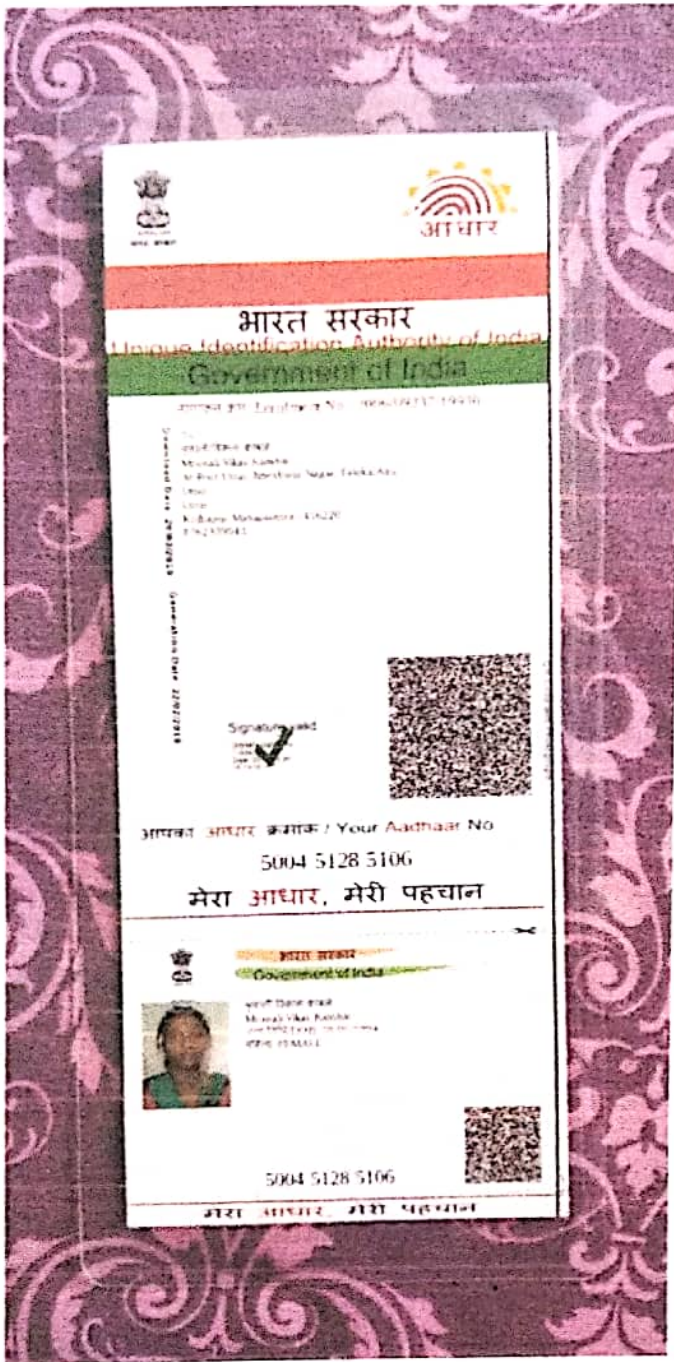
सत्यमेव जयते

आधार

भारत सरकार
Unique Identification Authority of India
Government of India

नामांकन क्रम / Enrolment No.: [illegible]

To
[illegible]
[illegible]
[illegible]
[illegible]
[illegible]
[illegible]

Download Date: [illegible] Generation Date: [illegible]

Signature valid

आपका आधार क्रमांक / Your Aadhaar No
5004 5128 5106
मेरा आधार, मेरी पहचान

भारत सरकार
Government of India

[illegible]
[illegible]
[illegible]
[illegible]

5004 5128 5106
मेरा आधार, मेरी पहचान